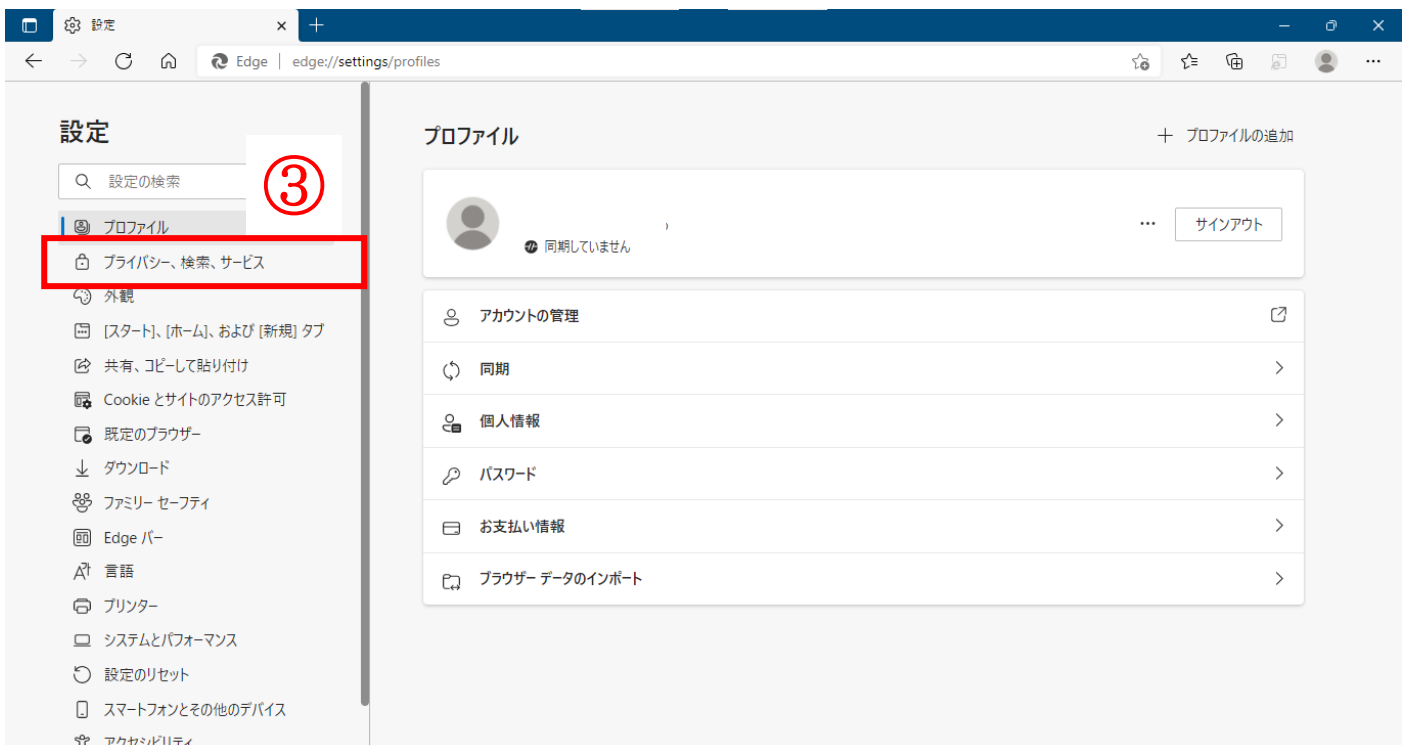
設定

Edge | edge://settings/profiles

設定

設定の検索

③

プロファイル

プライバシー、検索、サービス

外観

[スタート]、[ホーム]、および [新規] タブ

共有、コピーして貼り付け

Cookie とサイトのアクセス許可

既定のブラウザー

ダウンロード

ファミリー セーフティ

Edge バー

言語

プリンター

システムとパフォーマンス

設定のリセット

スマートフォンとその他のデバイス

アクセシビリティ

プロファイル

+ プロファイルの追加

同期していません

サインアウト

アカウントの管理

同期

個人情報

パスワード

お支払い情報

ブラウザー データのインポート